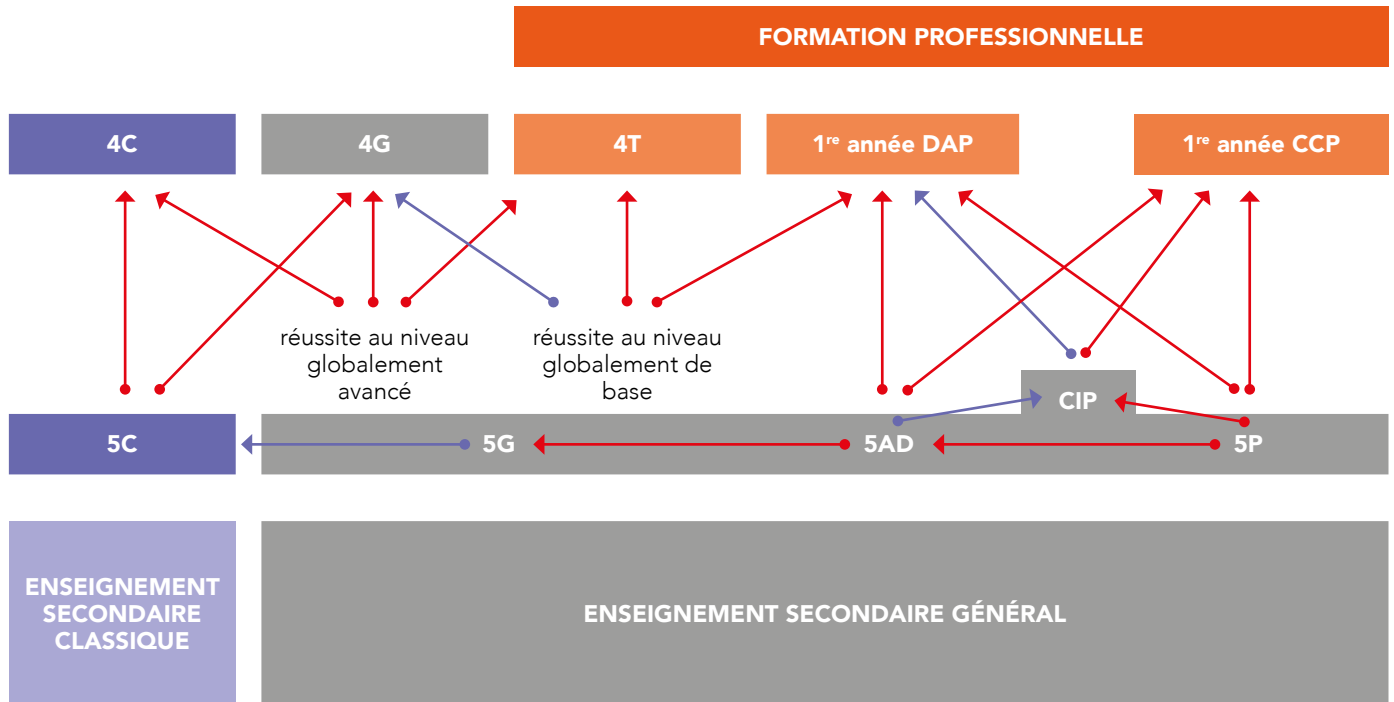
FORMATION PROFESSIONNELLE

4C

4G

4T

1<sup>re</sup> année DAP

1<sup>re</sup> année CCP

réussite au niveau globalement avancé

réussite au niveau globalement de base

CIP

5C

5G

5AD

5P

ENSEIGNEMENT SECONDAIRE CLASSIQUE

ENSEIGNEMENT SECONDAIRE GÉNÉRAL